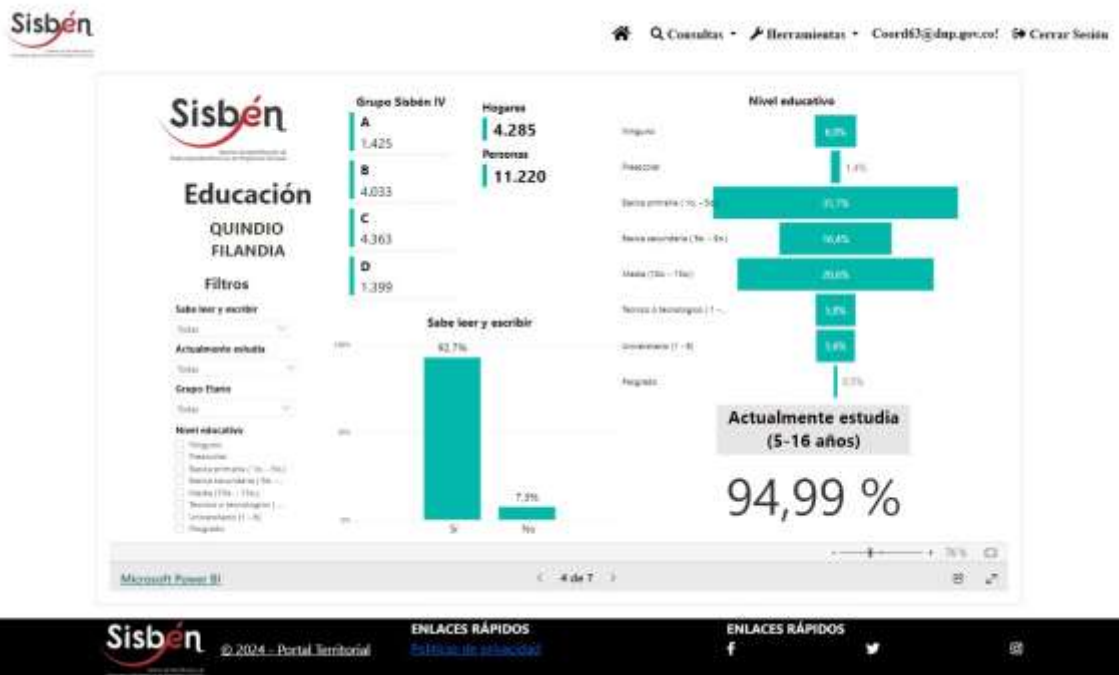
Sisbén

Q Consultas · Herramientas · Coord63@dnp.gov.co! Cerrar Sesión

Sisbén

Educación

QUINDIO

FILANDIA

Filtros

Sabe leer y escribir

Todas

Actualmente estudia

Todas

Grupo Etario

Todas

Nivel educativo

Ninguno

Preescolar

Básica primaria (1o. - 5o.)

Básica secundaria (6o. - ...

Media (10o. - 11o.)

Técnico o tecnológico (...

Universitario (1 - 6)

Posgrado

Grupo Sisbén IV

A
1.425

B
4.033

C
4.363

D
1.399

Hogares
4.285

Personas
11.220

Sabe leer y escribir

100%

92,7%

50%

7,3%

0%

Si

No

Nivel educativo

Ninguno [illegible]

Preescolar 1,4%

Básica primaria (1o. - 5o.) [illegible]

Básica secundaria (6o. - 9o.) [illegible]

Media (10o. - 11o.) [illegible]

Técnico o tecnológico (1 - ... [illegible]

Universitario (1 - 6) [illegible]

Posgrado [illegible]

Actualmente estudia (5-16 años)

94,99 %

76%

Microsoft Power BI

4 de 7

Sisbén

© 2024 - Portal Territorial

ENLACES RÁPIDOS

Políticas de privacidad

ENLACES RÁPIDOS